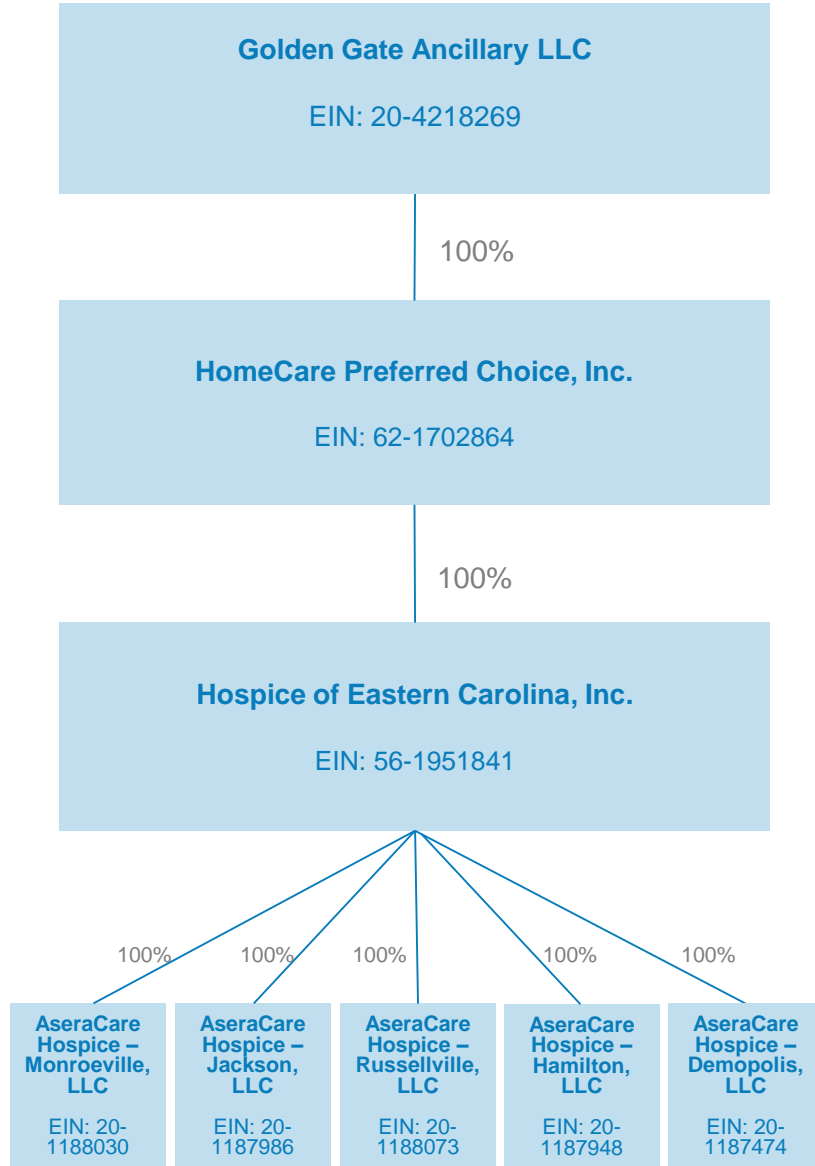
Golden Gate Ancillary LLC

EIN: 20-4218269

100%

HomeCare Preferred Choice, Inc.

EIN: 62-1702864

100%

Hospice of Eastern Carolina, Inc.

EIN: 56-1951841

100%

100%

100%

100%

100%

AseraCare Hospice – Monroeville, LLC

EIN: 20-1188030

AseraCare Hospice – Jackson, LLC

EIN: 20-1187986

AseraCare Hospice – Russellville, LLC

EIN: 20-1188073

AseraCare Hospice – Hamilton, LLC

EIN: 20-1187948

AseraCare Hospice – Demopolis, LLC

EIN: 20-1187474